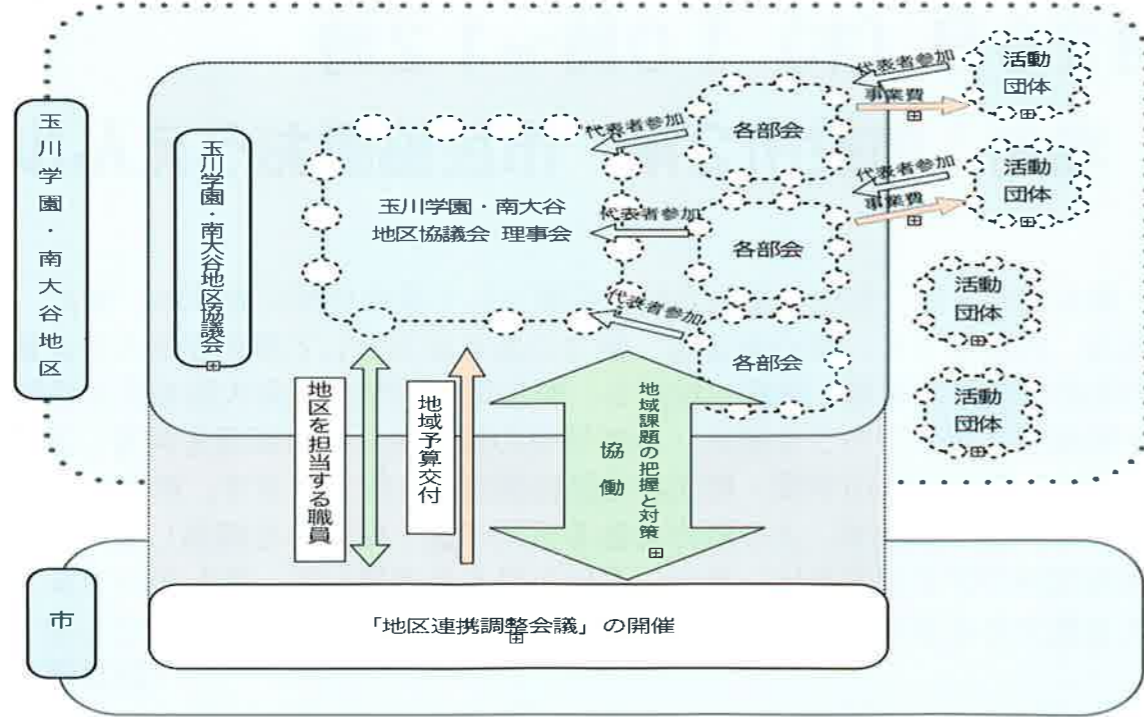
玉川学園・南大谷地区

玉川学園・南大谷地区協議会

玉川学園・南大谷
地区協議会 理事会

代表者参加
各部会
代表者参加
各部会
代表者参加
各部会

代表者参加
事業費
活動団体
代表者参加
事業費
活動団体
活動団体
活動団体

地区を担当する職員
地域予算交付
協働
地域課題の把握と対策

市
「地区連携調整会議」の開催